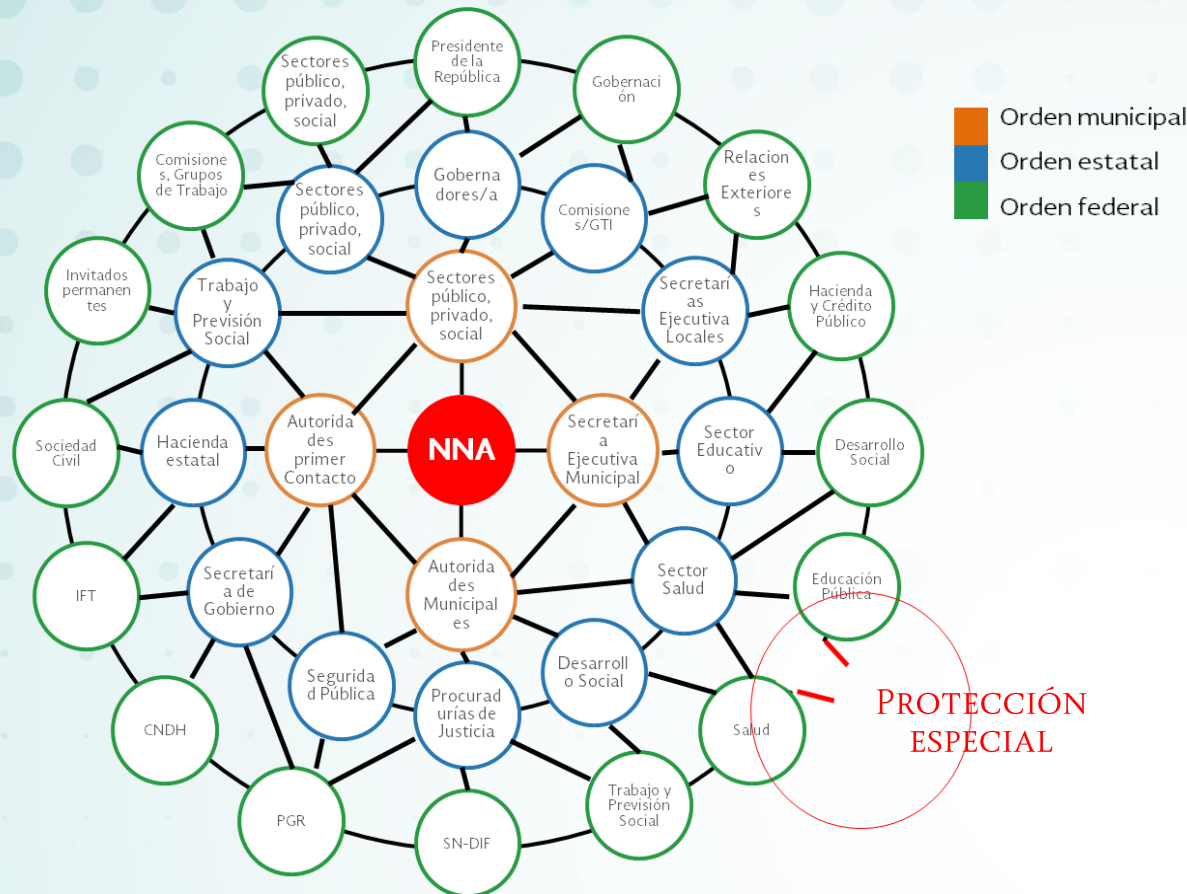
Orden municipal
Orden estatal
Orden federal

Sectores público, privado, social

Presidente de la República

Gobernación

Comisiones, Grupos de Trabajo

Gobernadores/a

Relaciones Exteriores

Sectores público, privado, social

Comisiones/GTI

Invitados permanentes

Trabajo y Previsión Social

Sectores público, privado, social

Secretarías Ejecutiva Locales

Hacienda y Crédito Público

Sociedad Civil

Hacienda estatal

Autoridades primer Contacto

NNA

Secretaría Ejecutiva Municipal

Sector Educativo

Desarrollo Social

Educación Pública

IFT

Secretaría de Gobierno

Autoridades Municipales

Sector Salud

Seguridad Pública

Desarrollo Social

CNDH

Procuradurías de Justicia

Salud

Protección especial

PGR

SN-DIF

Trabajo y Previsión Social